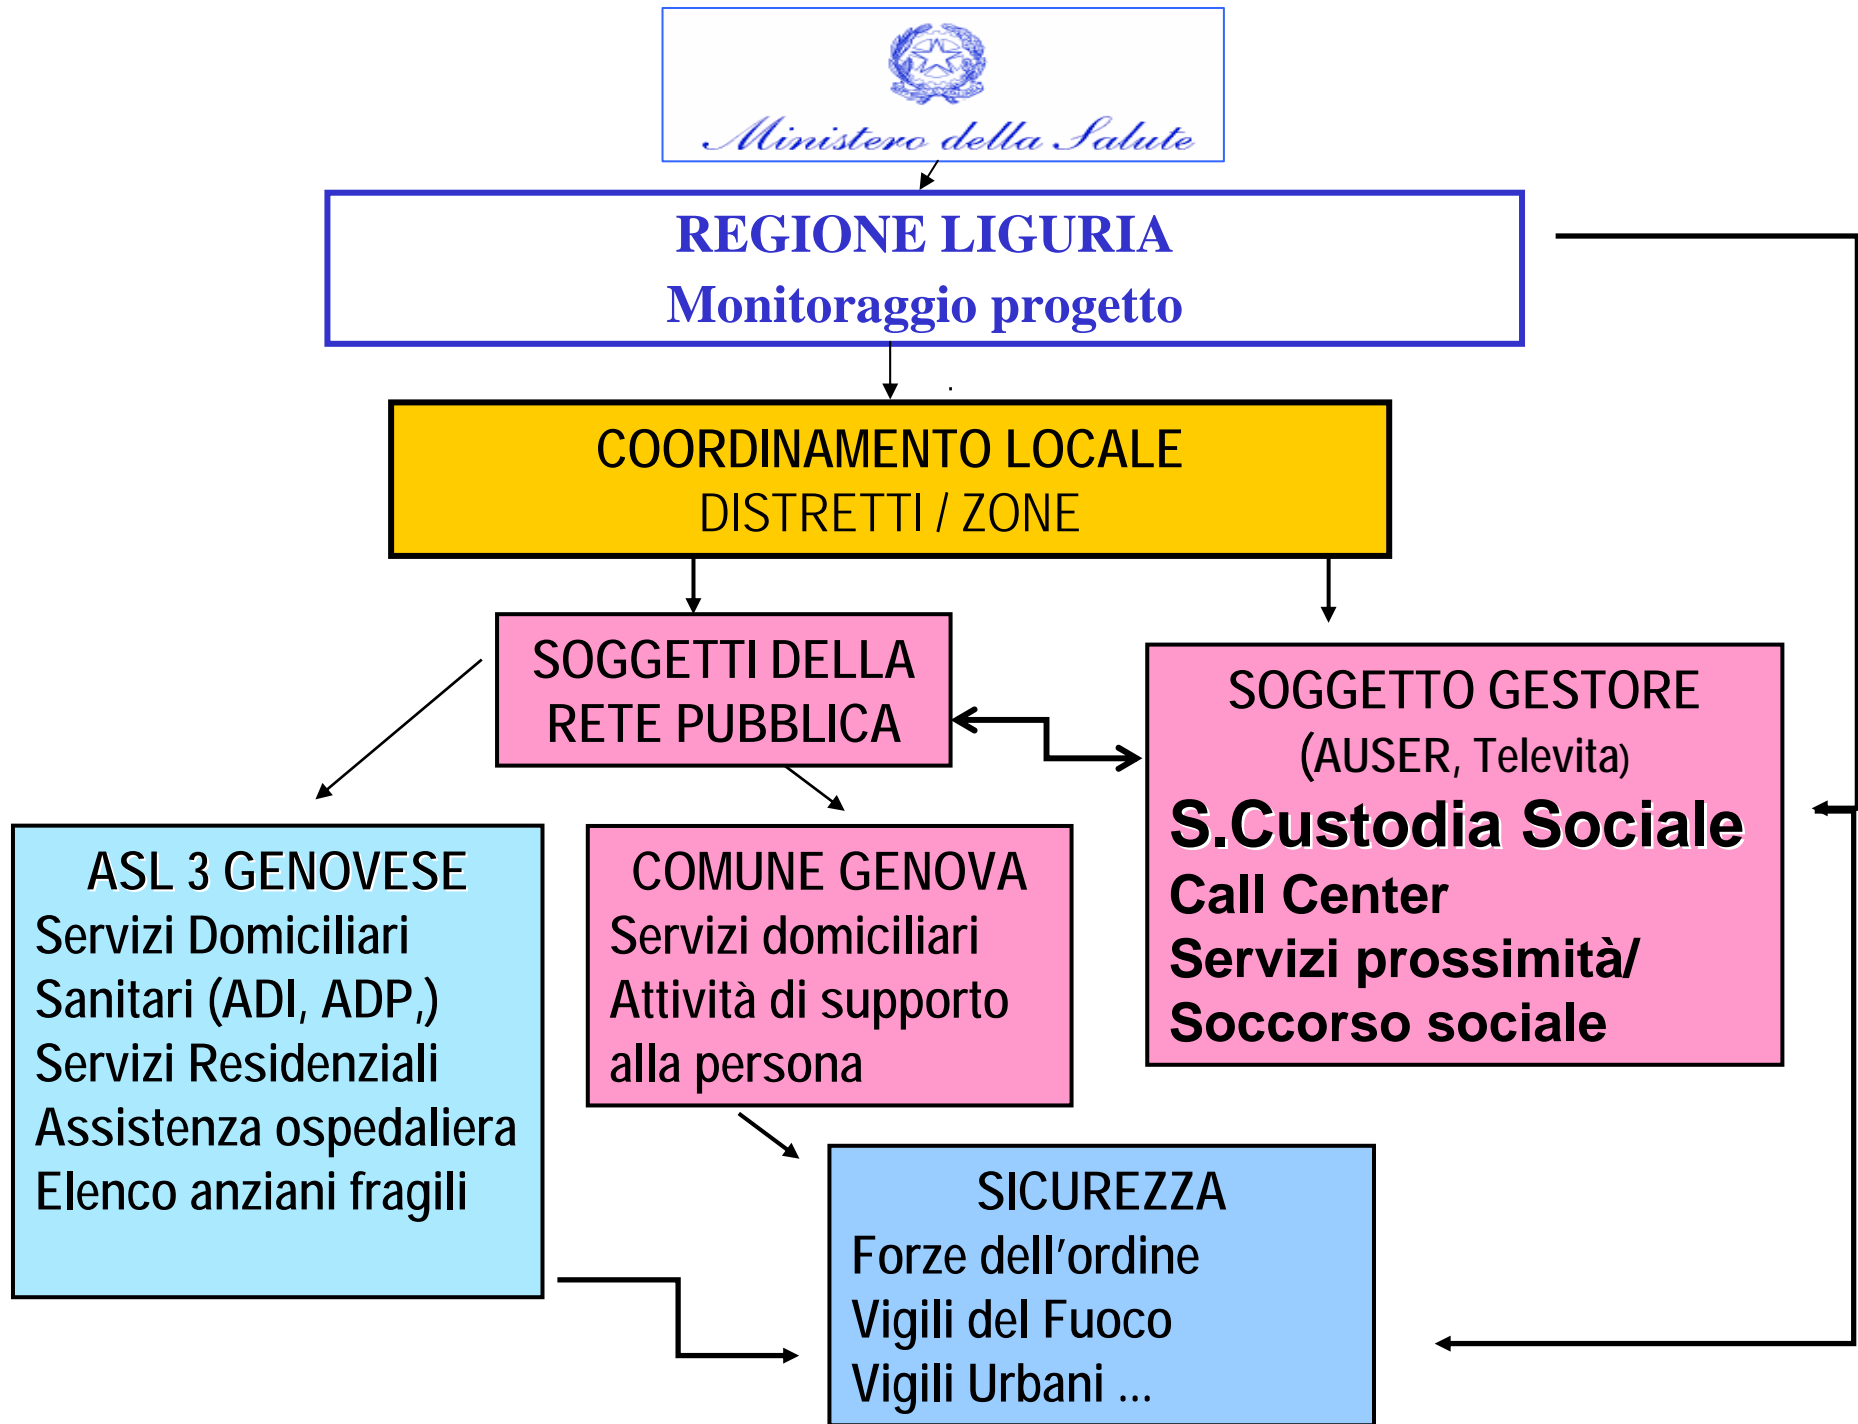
Ministero della Salute

REGIONE LIGURIA
Monitoraggio progetto

COORDINAMENTO LOCALE
DISTRETTI / ZONE

SOGGETTI DELLA RETE PUBBLICA

SOGGETTO GESTORE
(AUSER, Televita)
S.Custodia Sociale
Call Center
Servizi prossimità/
Soccorso sociale

ASL 3 GENOVESE
Servizi Domiciliari
Sanitari (ADI, ADP,)
Servizi Residenziali
Assistenza ospedaliera
Elenco anziani fragili

COMUNE GENOVA
Servizi domiciliari
Attività di supporto alla persona

SICUREZZA
Forze dell'ordine
Vigili del Fuoco
Vigili Urbani ...